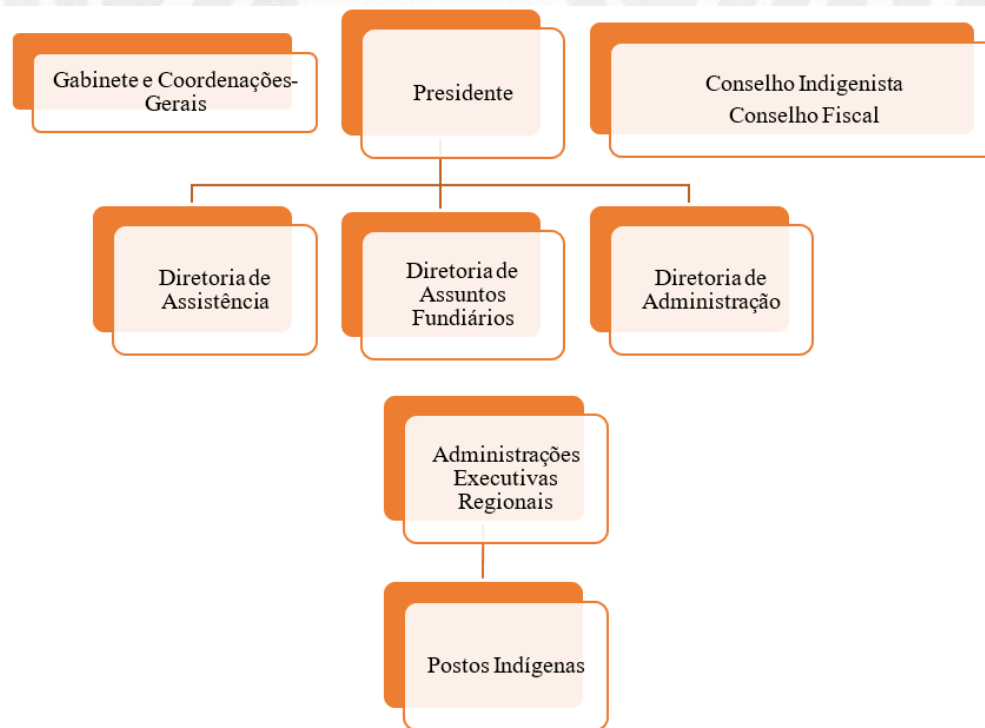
Gabinete e Coordenações-Gerais

Presidente

Conselho Indigenista
Conselho Fiscal

Diretoria de Assistência

Diretoria de Assuntos Fundiários

Diretoria de Administração

Administrações Executivas Regionais

Postos Indígenas